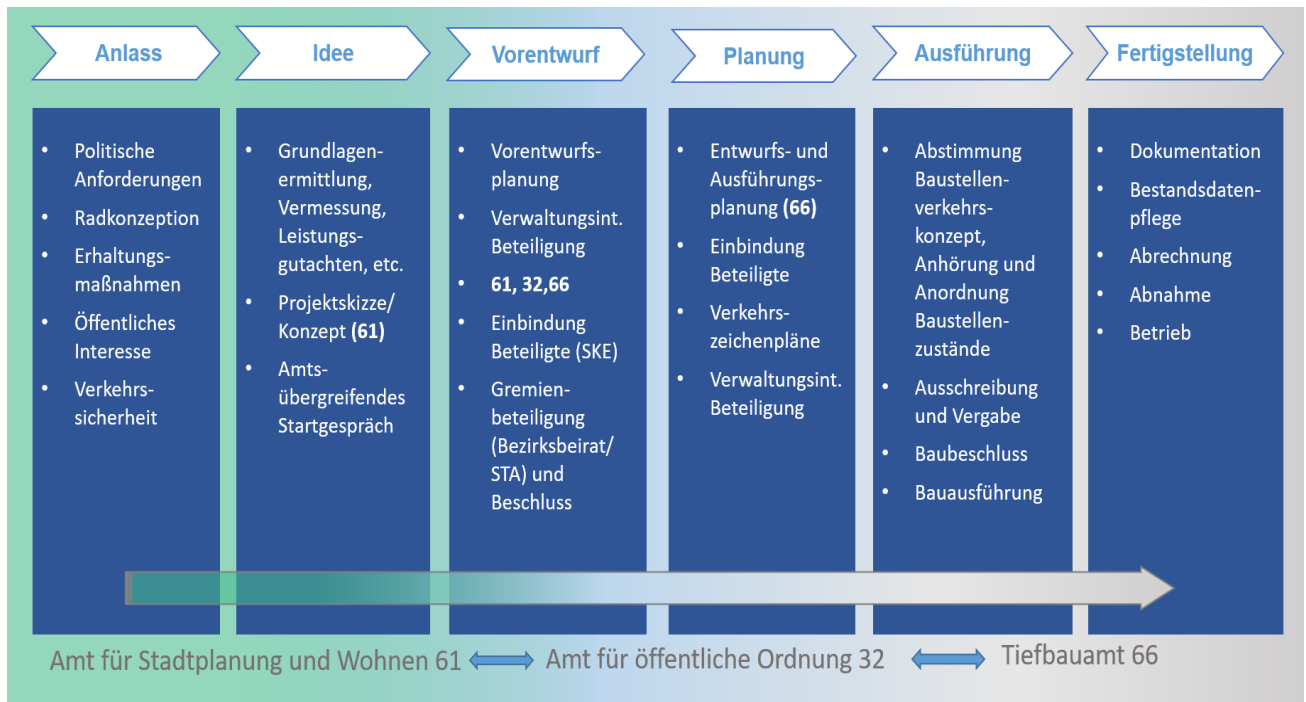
Anlass

- Politische Anforderungen
- Radkonzeption
- Erhaltungsmaßnahmen
- Öffentliches Interesse
- Verkehrssicherheit

Idee

- Grundlagenermittlung, Vermessung, Leistungsgutachten, etc.
- Projektskizze/ Konzept **(61)**
- Amtsübergreifendes Startgespräch

Vorentwurf

- Vorentwurfsplanung
- Verwaltungsint. Beteiligung
- **61, 32,66**
- Einbindung Beteiligte (SKE)
- Gremienbeteiligung (Bezirksbeirat/ STA) und Beschluss

Planung

- Entwurfs- und Ausführungsplanung **(66)**
- Einbindung Beteiligte
- Verkehrszeichenpläne
- Verwaltungsint. Beteiligung

Ausführung

- Abstimmung Baustellenverkehrskonzept, Anhörung und Anordnung Baustellenzustände
- Ausschreibung und Vergabe
- Baubeschluss
- Bauausführung

Fertigstellung

- Dokumentation
- Bestandsdatenpflege
- Abrechnung
- Abnahme
- Betrieb

Amt für Stadtplanung und Wohnen 61 Amt für öffentliche Ordnung 32 Tiefbauamt 66